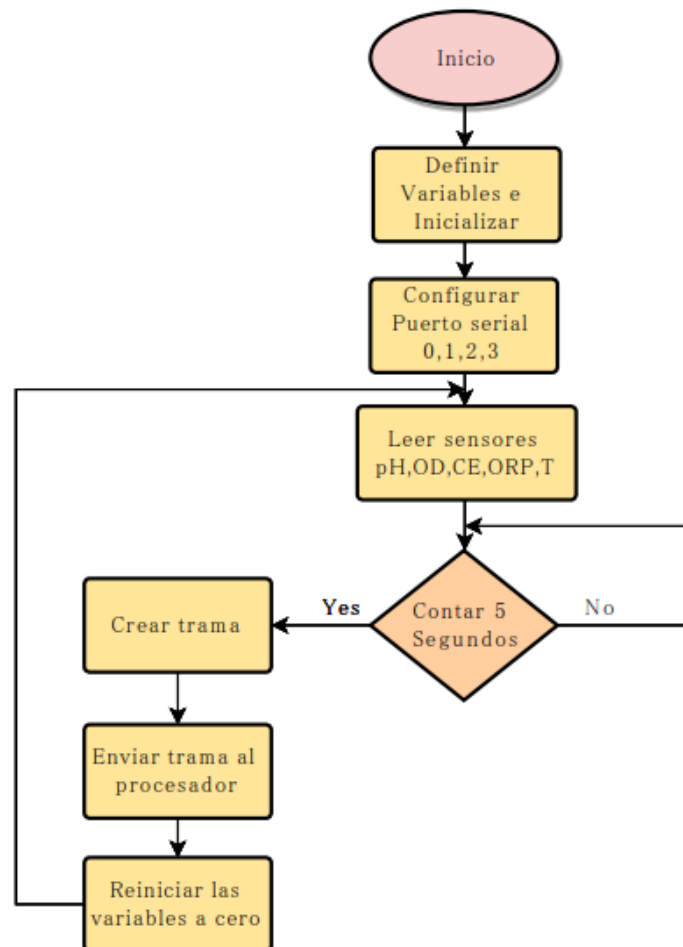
Inicio

Definir Variables e Inicializar

Configurar Puerto serial 0,1,2,3

Leer sensores pH,OD,CE,ORP,T

Contar 5 Segundos

Yes

No

Crear trama

Enviar trama al procesador

Reiniciar las variables a cero